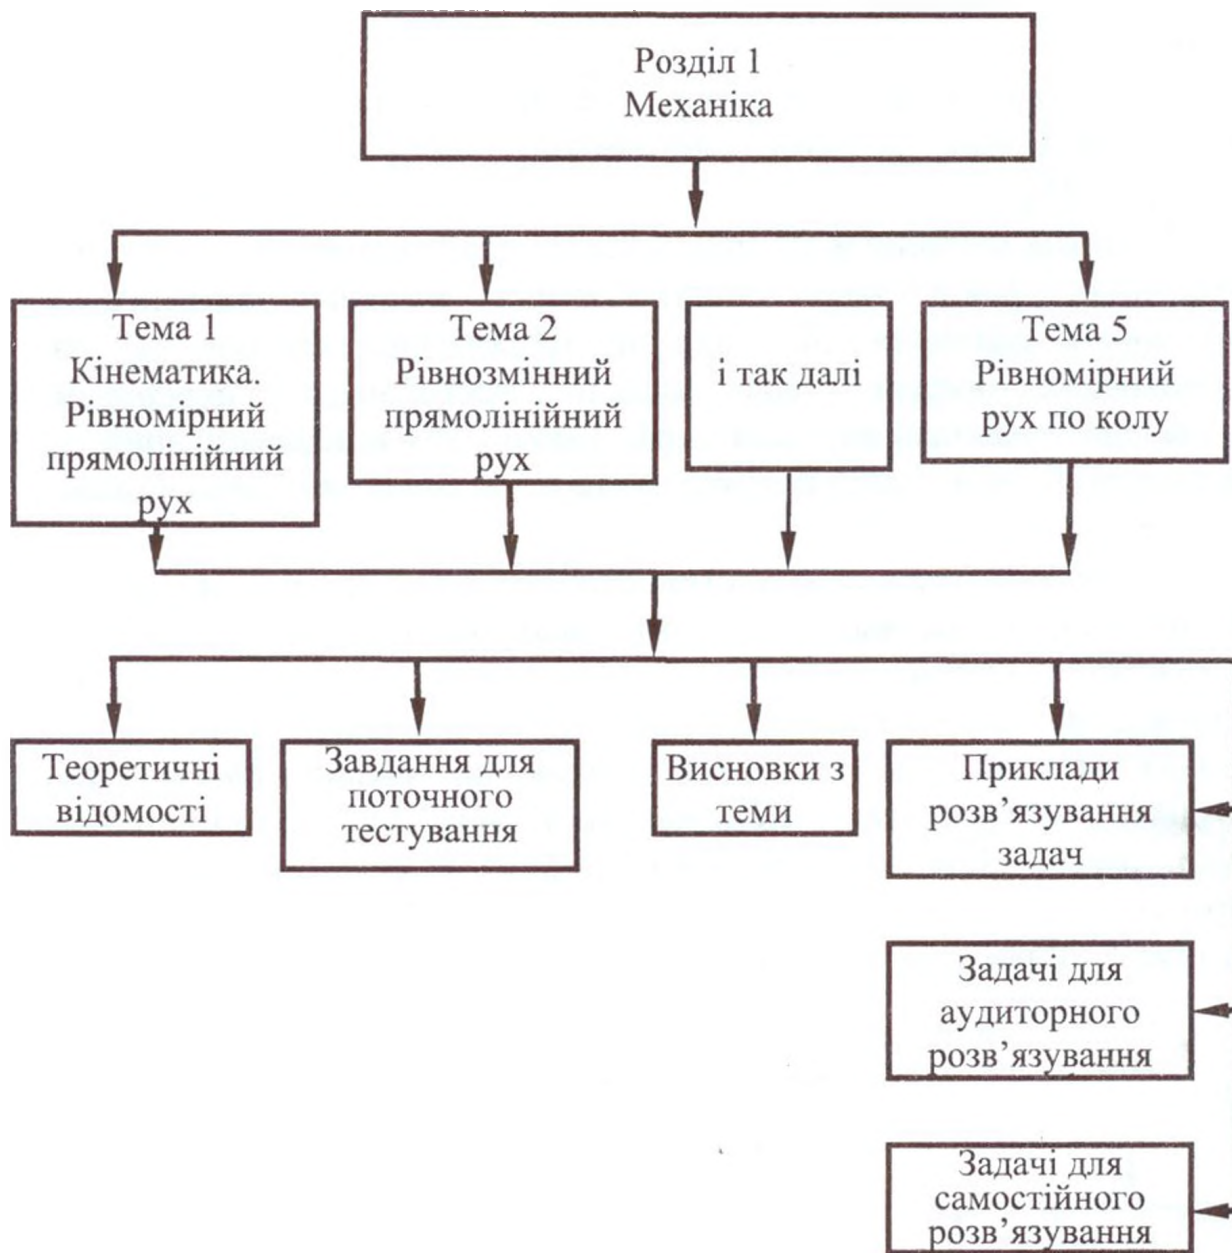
Розділ 1
Механіка

Тема 1
Кінематика.
Рівномірний
прямолінійний
рух

Тема 2
Рівнозмінний
прямолінійний
рух

і так далі

Тема 5
Рівномірний
рух по колу

Теоретичні
відомості

Завдання для
поточного
тестування

Висновки з
теми

Приклади
розв'язування
задач

Задачі для
аудиторного
розв'язування

Задачі для
самостійного
розв'язування